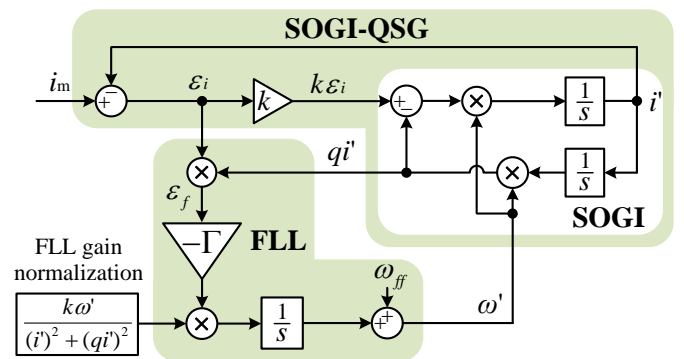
SOGI-QSG

$i_m$

$+$ $-$

$\varepsilon_i$

$k$

$k\varepsilon_i$

$+$ $-$

$\frac{1}{s}$

$i'$

$qi'$

$\frac{1}{s}$

SOGI

$\varepsilon_f$

$-\Gamma$

FLL

FLL gain normalization

$\frac{k\omega'}{(i')^2+(qi')^2}$

$\frac{1}{s}$

$\omega_{ff}$

$+$ $+$

$\omega'$